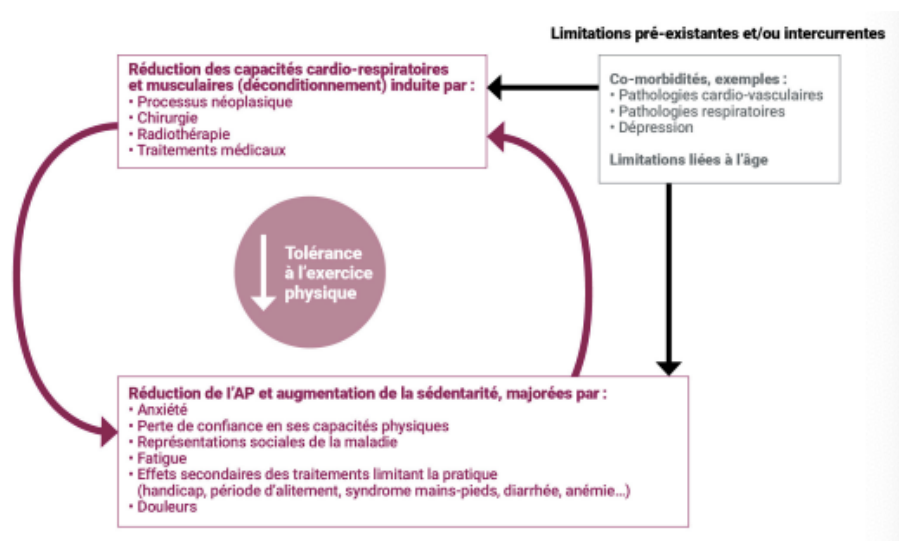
Limitations pré-existantes et/ou intercurrentes

Réduction des capacités cardio-respiratoires et musculaires (déconditionnement) induite par :
• Processus néoplasique
• Chirurgie
• Radiothérapie
• Traitements médicaux

Co-morbidités, exemples :
• Pathologies cardio-vasculaires
• Pathologies respiratoires
• Dépression

Limitations liées à l'âge

Tolérance à l'exercice physique

Réduction de l'AP et augmentation de la sédentarité, majorées par :
• Anxiété
• Perte de confiance en ses capacités physiques
• Représentations sociales de la maladie
• Fatigue
• Effets secondaires des traitements limitant la pratique (handicap, période d'alitement, syndrome mains-pieds, diarrhée, anémie...)
• Douleurs